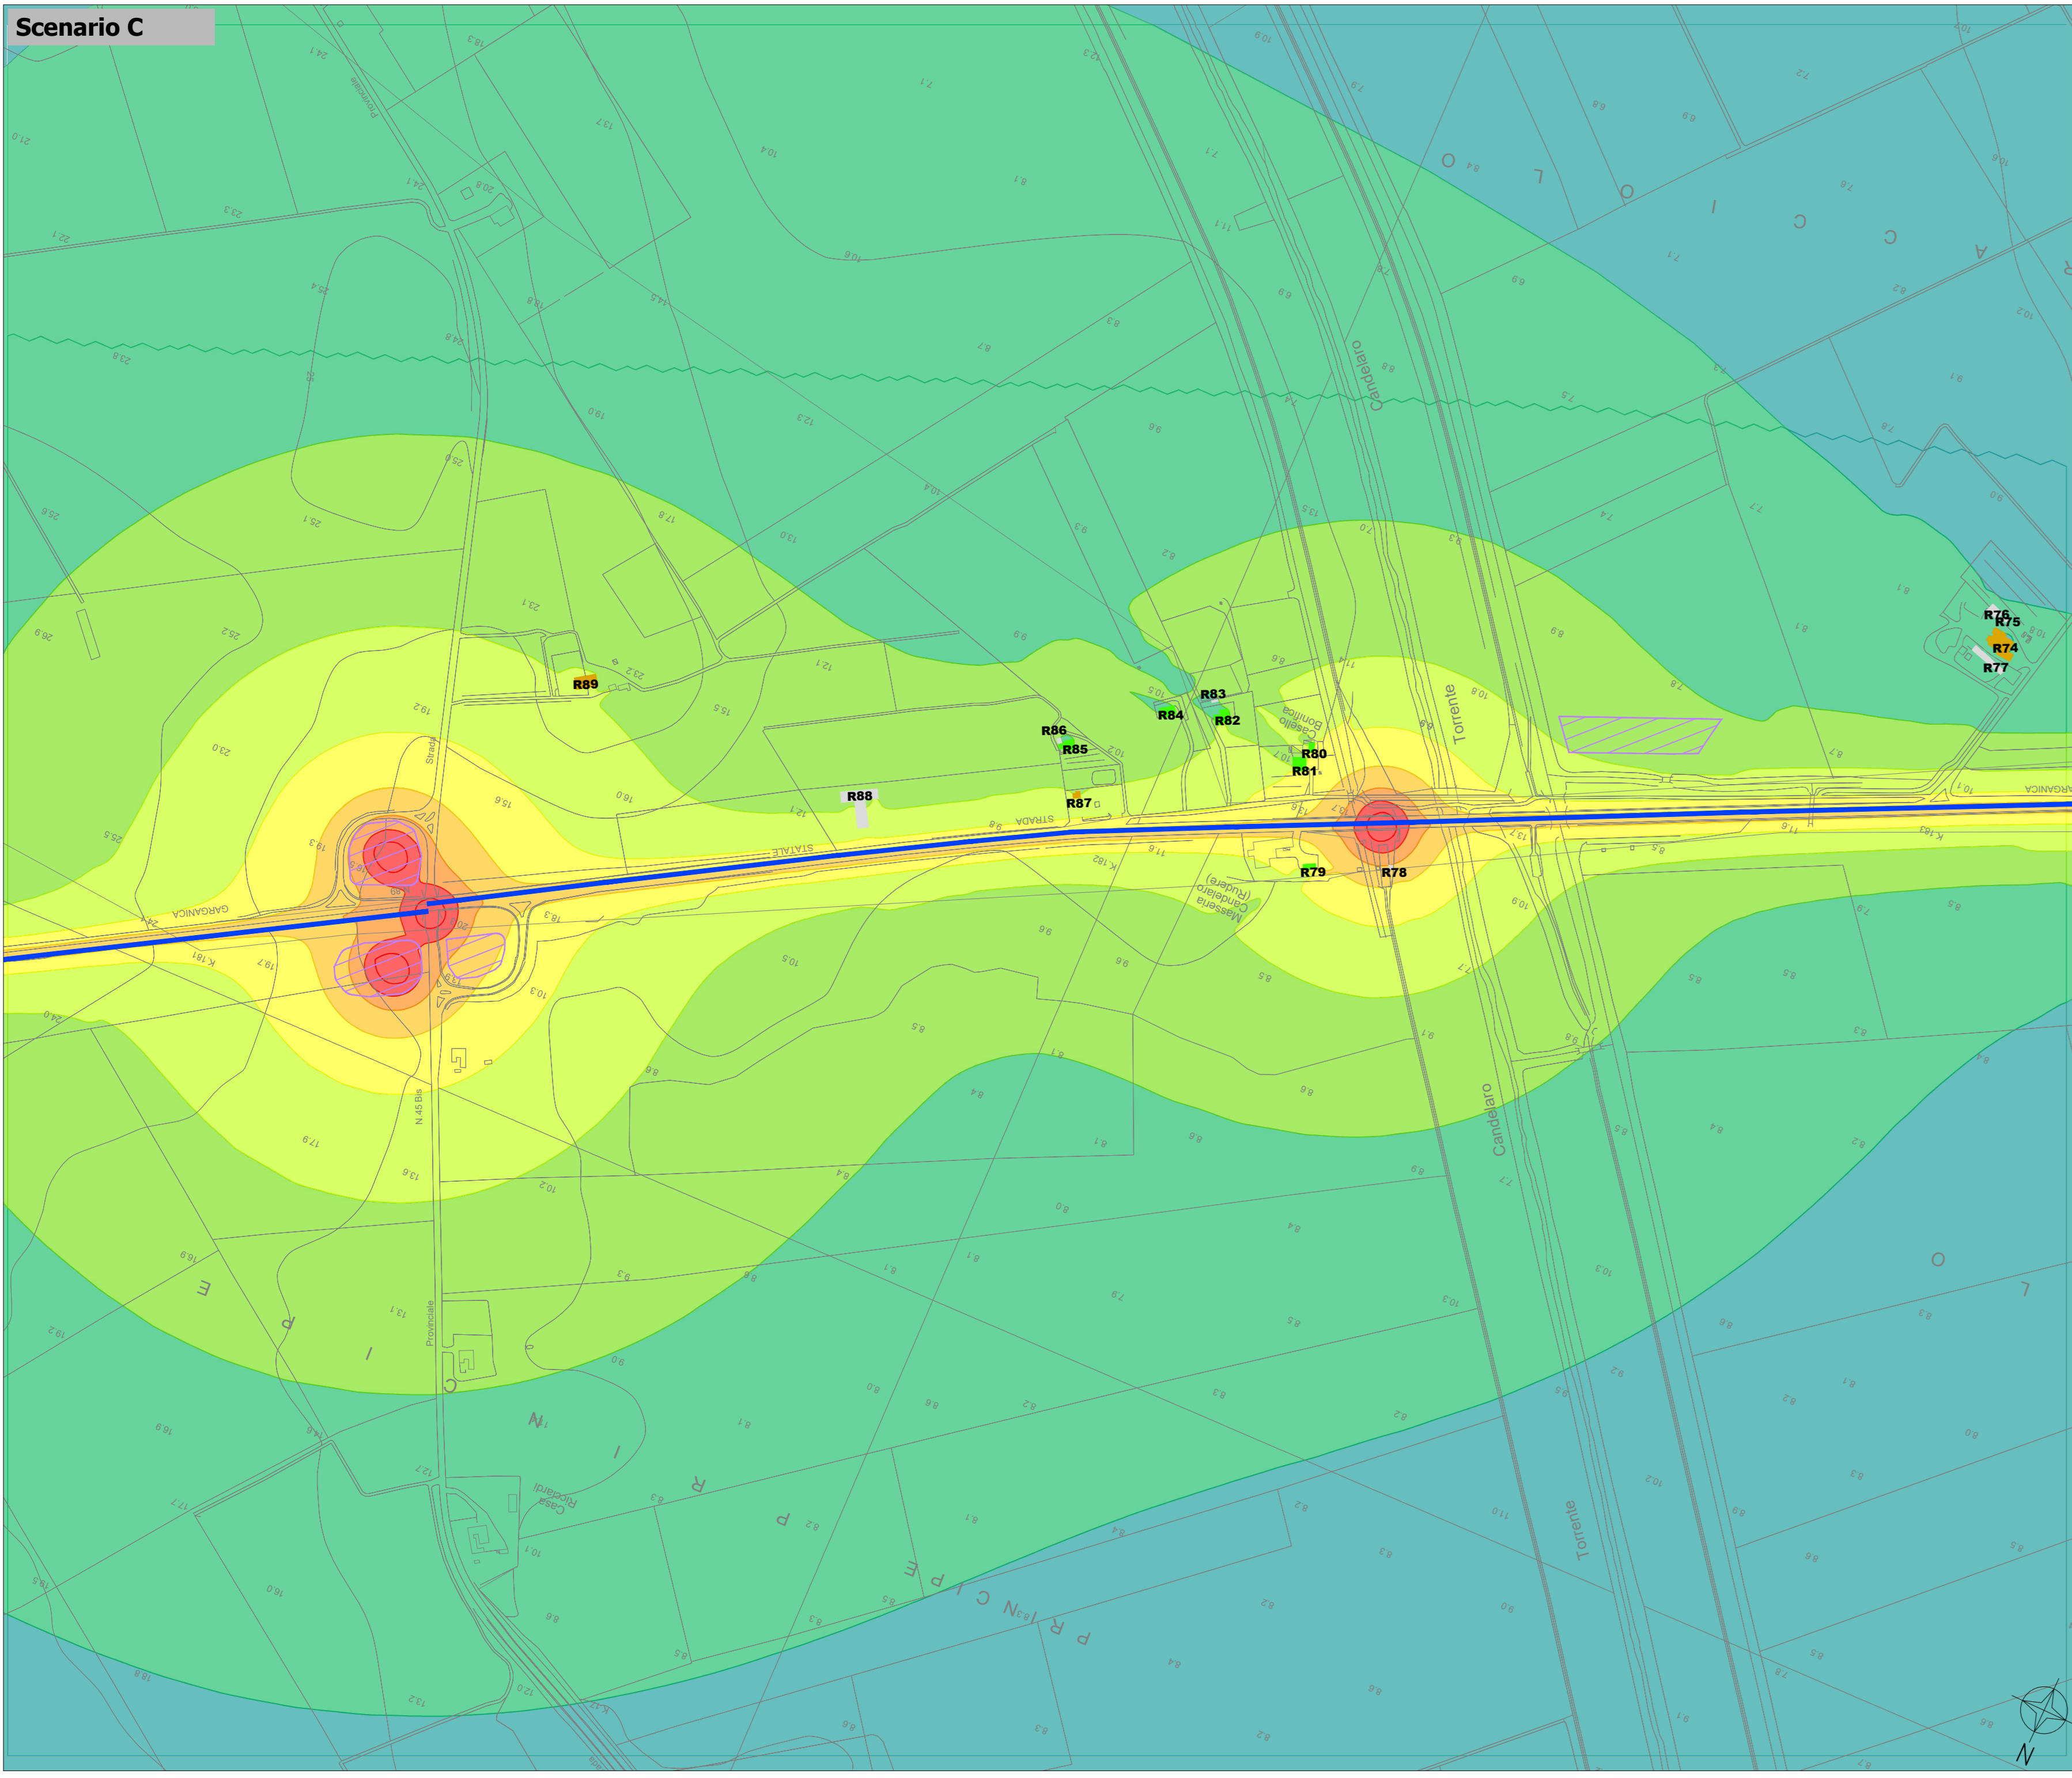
Scenario C

R89
R88
R87
R86
R85
R84
R83
R82
R80
R81
R79
R78
R76
R75
R74
R77

Strada
Provinciale
N.45 Bis
GARGANICA
STATALE
STRADA
K.181
K.182
K.183
Candelaro
Torrente
Masseria Candelaro (Rudere)
Castello Bonifica
Casa Riccardi
O L O C C A
P R I N C I P E
P R I N C I P E
O L
N